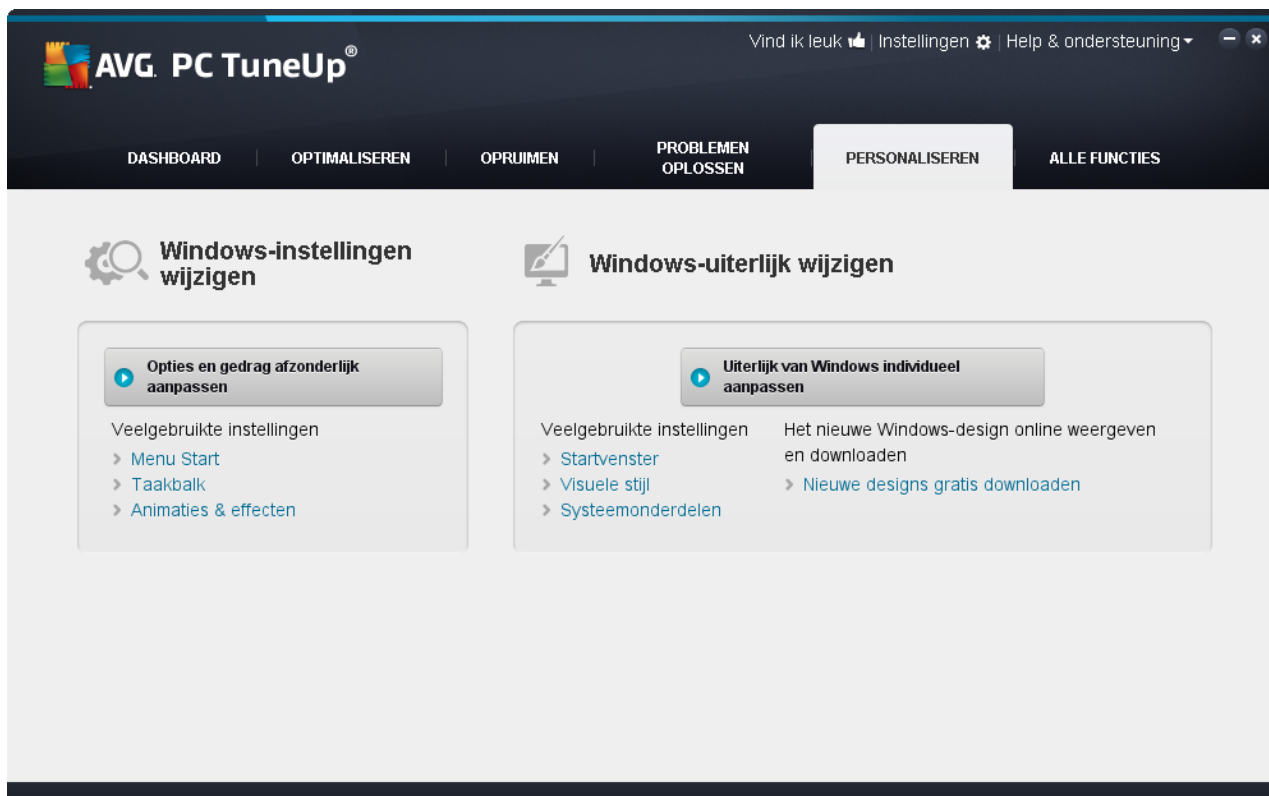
AVG. PC TuneUp®

Vind ik leuk | Instellingen | Help & ondersteuning

DASHBOARD | OPTIMALISEREN | OPRUIMEN | PROBLEMEN OPLOSSEN | PERSONALISEREN | ALLE FUNCTIES

Windows-instellingen wijzigen

Opties en gedrag afzonderlijk aanpassen

Veelgebruikte instellingen
> Menu Start
> Taakbalk
> Animaties & effecten

Windows-uiterlijk wijzigen

Uiterlijk van Windows individueel aanpassen

Veelgebruikte instellingen
> Startvenster
> Visuele stijl
> Systeemonderdelen

Het nieuwe Windows-design online weergeven en downloaden
> Nieuwe designs gratis downloaden